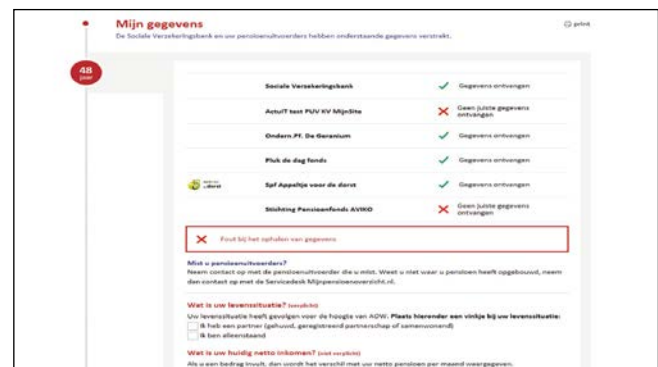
Mijn gegevens

De Sociale Verzekeringsbank en uw pensioenuitvoerders hebben onderstaande gegevens verstrekt.

print

48 jaar

| | | |
|---|---|---|
| Sociale Verzekeringsbank | ✓ | Gegevens ontvangen |
| ActuIT test PUV KV MijnSite | ✗ | Geen juiste gegevens ontvangen |
| Ondern.PF. De Geranium | ✓ | Gegevens ontvangen |
| Pluk de dag fonds | ✓ | Gegevens ontvangen |
| Spf Appeltje voor de dorst | ✓ | Gegevens ontvangen |
| Stichting Pensioenfonds AVIKO | ✗ | Geen juiste gegevens ontvangen |

✗ Fout bij het ophalen van gegevens

Mist u pensioenuitvoerders?
Neem contact op met de pensioenuitvoerder die u mist. Weet u niet waar u pensioen heeft opgebouwd, neem dan contact op met de Servicedesk Mijnpensioenoverzicht.nl.

Wat is uw levenssituatie? (verplicht)
Uw levenssituatie heeft gevolgen voor de hoogte van AOW. Plaats hieronder een vinkje bij uw levenssituatie:
Ik heb een partner (gehuwd, geregistreerd partnerschap of samenwonend)
Ik ben alleenstaand

Wat is uw huidig netto inkomen? (niet verplicht)
Als u een bedrag invult, dan wordt het verschil met uw netto pensioen per maand weergegeven.